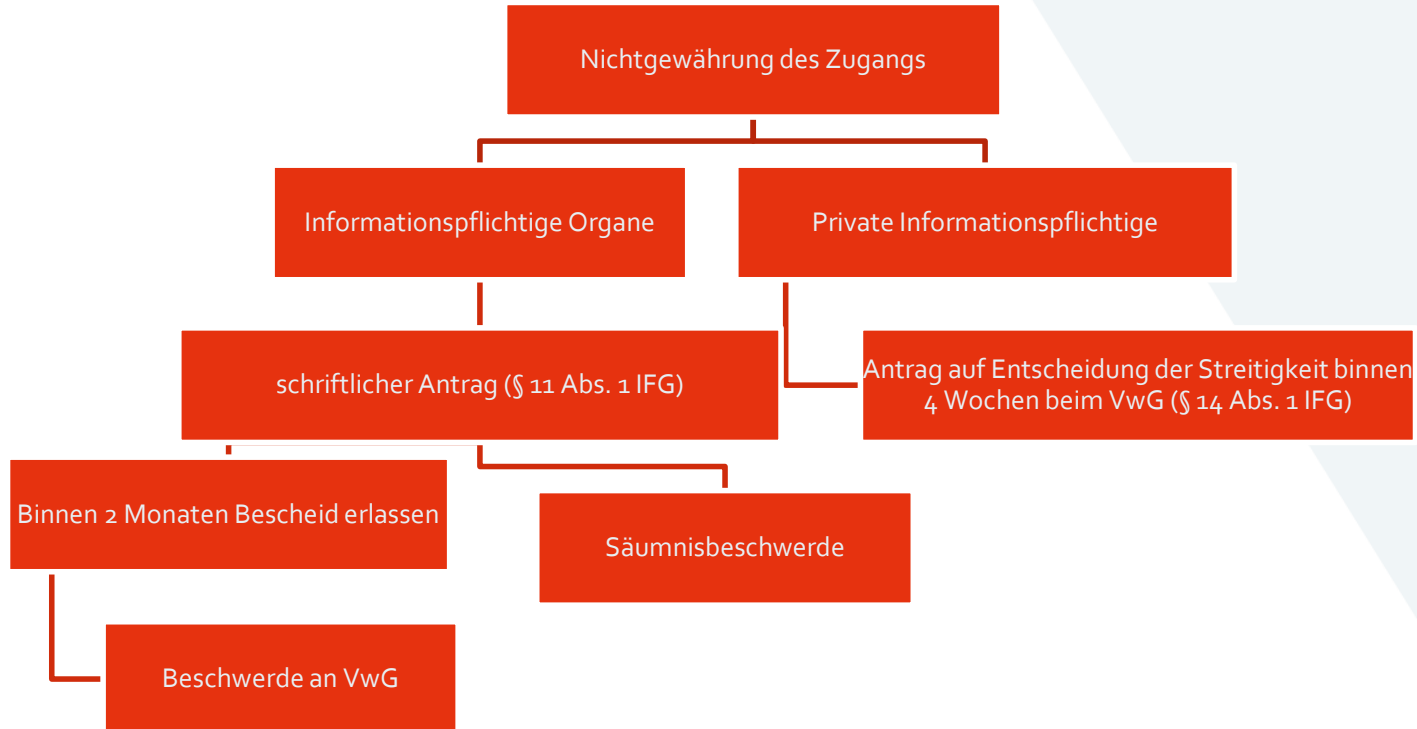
Nichtgewährung des Zugangs

Informationspflichtige Organe

Private Informationspflichtige

schriftlicher Antrag (§ 11 Abs. 1 IFG)

Antrag auf Entscheidung der Streitigkeit binnen 4 Wochen beim VwG (§ 14 Abs. 1 IFG)

Binnen 2 Monaten Bescheid erlassen

Säumnisbeschwerde

Beschwerde an VwG